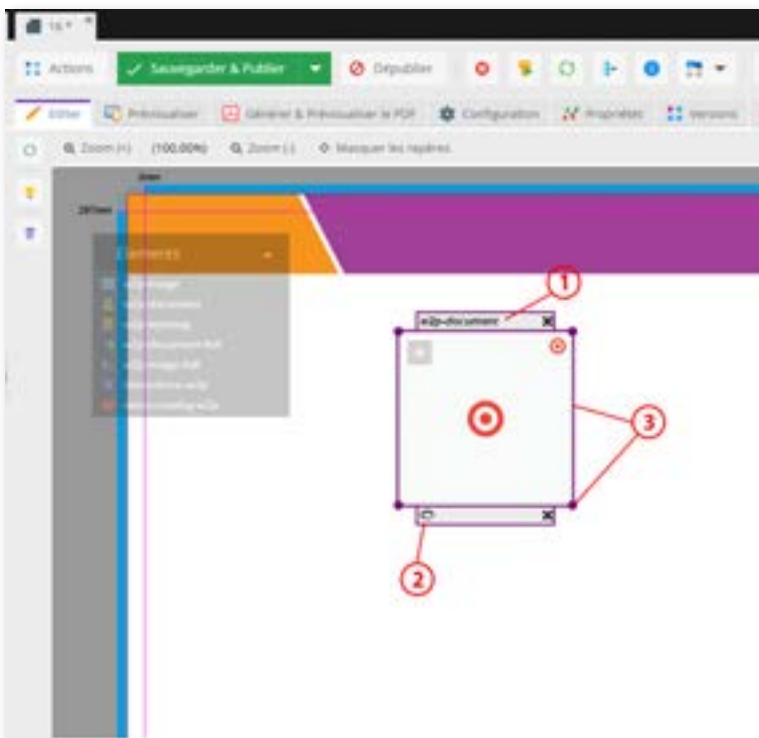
16 *

Actions

Sauvegarder & Publier

Dépublier

Editer

Prévisualiser

Générer & Prévisualiser le PDF

Configuration

Propriétés

Versions

Zoom (+)

(100.00%)

Zoom (-)

Masquer les repères

0mm

287mm

Contenus

e2p-image

e2p-document

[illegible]

e2p-document-ref

e2p-image-ref

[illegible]

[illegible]

e2p-document

1

2

3